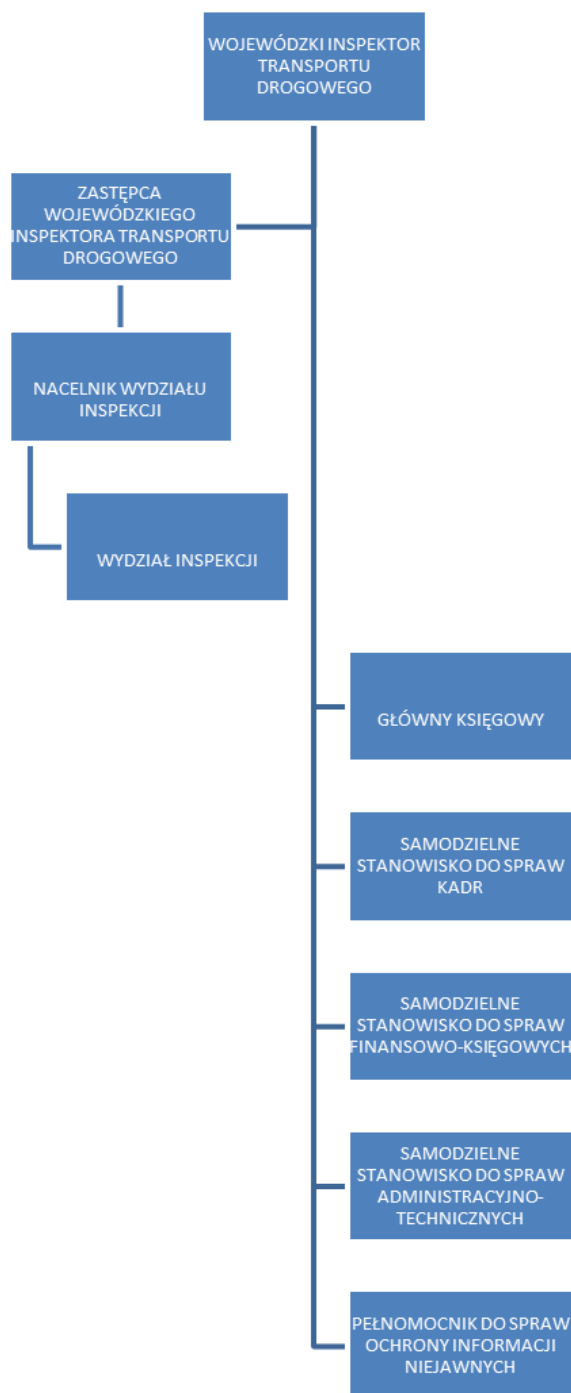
WOJEWÓDZKI INSPEKTOR TRANSPORTU DROGOWEGO

ZASTĘPCA WOJEWÓDZKIEGO INSPEKTORA TRANSPORTU DROGOWEGO

NACELNIK WYDZIAŁU INSPEKCJI

WYDZIAŁ INSPEKCJI

GŁÓWNY KSIĘGOWY

SAMODZIELNE STANOWISKO DO SPRAW KADR

SAMODZIELNE STANOWISKO DO SPRAW FINANSOWO-KSIĘGOWYCH

SAMODZIELNE STANOWISKO DO SPRAW ADMINISTRACYJNO-TECHNICZNYCH

PEŁNOMOCNIK DO SPRAW OCHRONY INFORMACJI NIEJAWNYCH